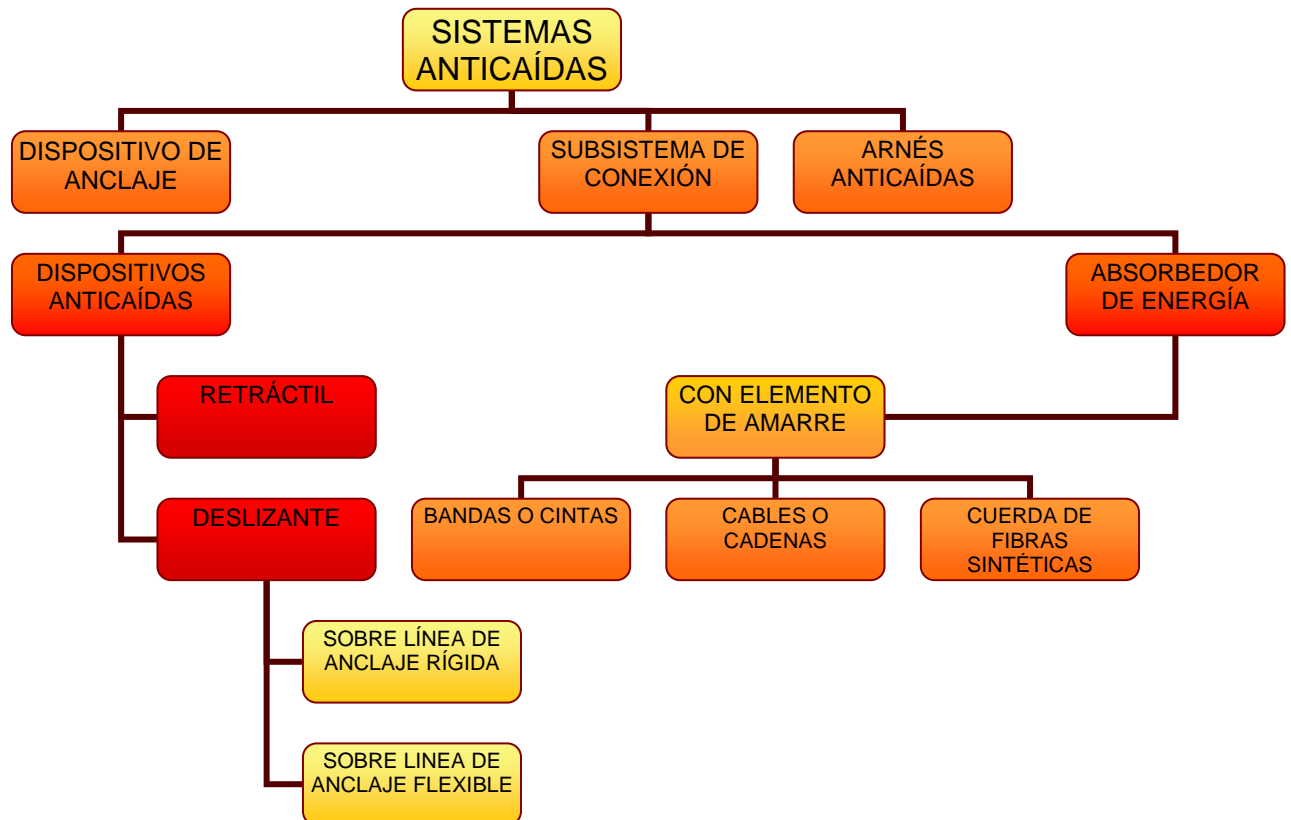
SISTEMAS ANTICAÍDAS

DISPOSITIVO DE ANCLAJE

SUBSISTEMA DE CONEXIÓN

ARNÉS ANTICAÍDAS

DISPOSITIVOS ANTICAÍDAS

ABSORBEDOR DE ENERGÍA

RETRÁCTIL

CON ELEMENTO DE AMARRE

DESLIZANTE

BANDAS O CINTAS

CABLES O CADENAS

CUERDA DE FIBRAS SINTÉTICAS

SOBRE LÍNEA DE ANCLAJE RÍGIDA

SOBRE LINEA DE ANCLAJE FLEXIBLE